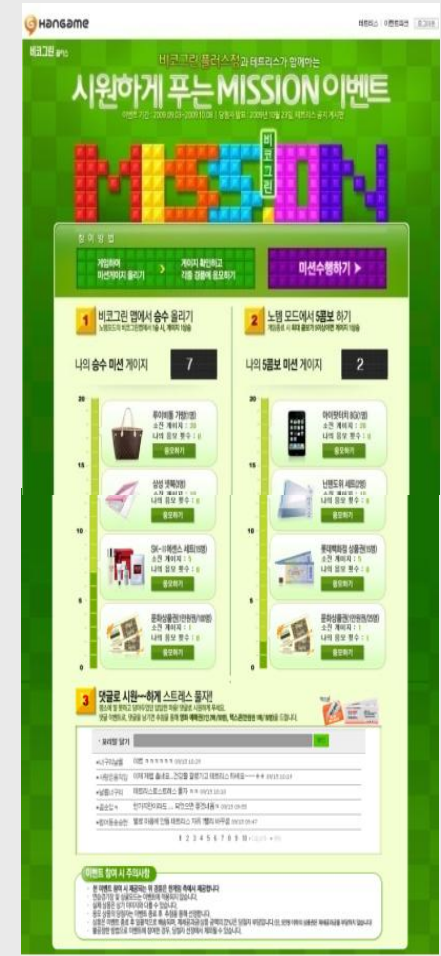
Hangame

테트리스 | 이벤트목록

비코그린 월드

비코그린 플러스정과 테트리스가 함께하는

시원하게 푸는 MISSION 이벤트

이벤트 기간 : 2009.09.03~2009.10.08 | 당첨자 발표 : 2009년 10월 27일, 테트리스 공지 게시판

MISSION

비코그린

참여방법

게임하여 미션게이지 올리기 > 게이지 확인하고 각종 경품에 응모하기

미션수행하기 >

1 비코그린 맵에서 승수 올리기
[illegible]

나의 승수 미션 게이지 7

20
15
10
5
0

루이비통 가방(1명)
소진 게이지 : 20
나의 응모 횟수 : 0
응모하기

삼성 넷북(1명)
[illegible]
응모하기

SK-II에센스 세트(1명)
소진 게이지 : 5
나의 응모 횟수 : 0
응모하기

문화상품권(1만원권/10명)
소진 게이지 : 1
나의 응모 횟수 : 0
응모하기

2 노템 모드에서 5콤보 하기
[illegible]

나의 5콤보 미션 게이지 2

20
15
10
5
0

아이팟터치 8G(1명)
소진 게이지 : 20
나의 응모 횟수 : 0
응모하기

닌텐도위 세트(1명)
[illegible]
응모하기

롯데백화점 상품권(1만원/5명)
소진 게이지 : 5
나의 응모 횟수 : 0
응모하기

문화상품권(1만원권/10명)
소진 게이지 : 1
나의 응모 횟수 : 0
응모하기

3 댓글로 시원~하게 스트레스 풀자!
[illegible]

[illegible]

1 2 3 4 5 6 7 8 9 10

이벤트 참여 시 주의사항
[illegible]